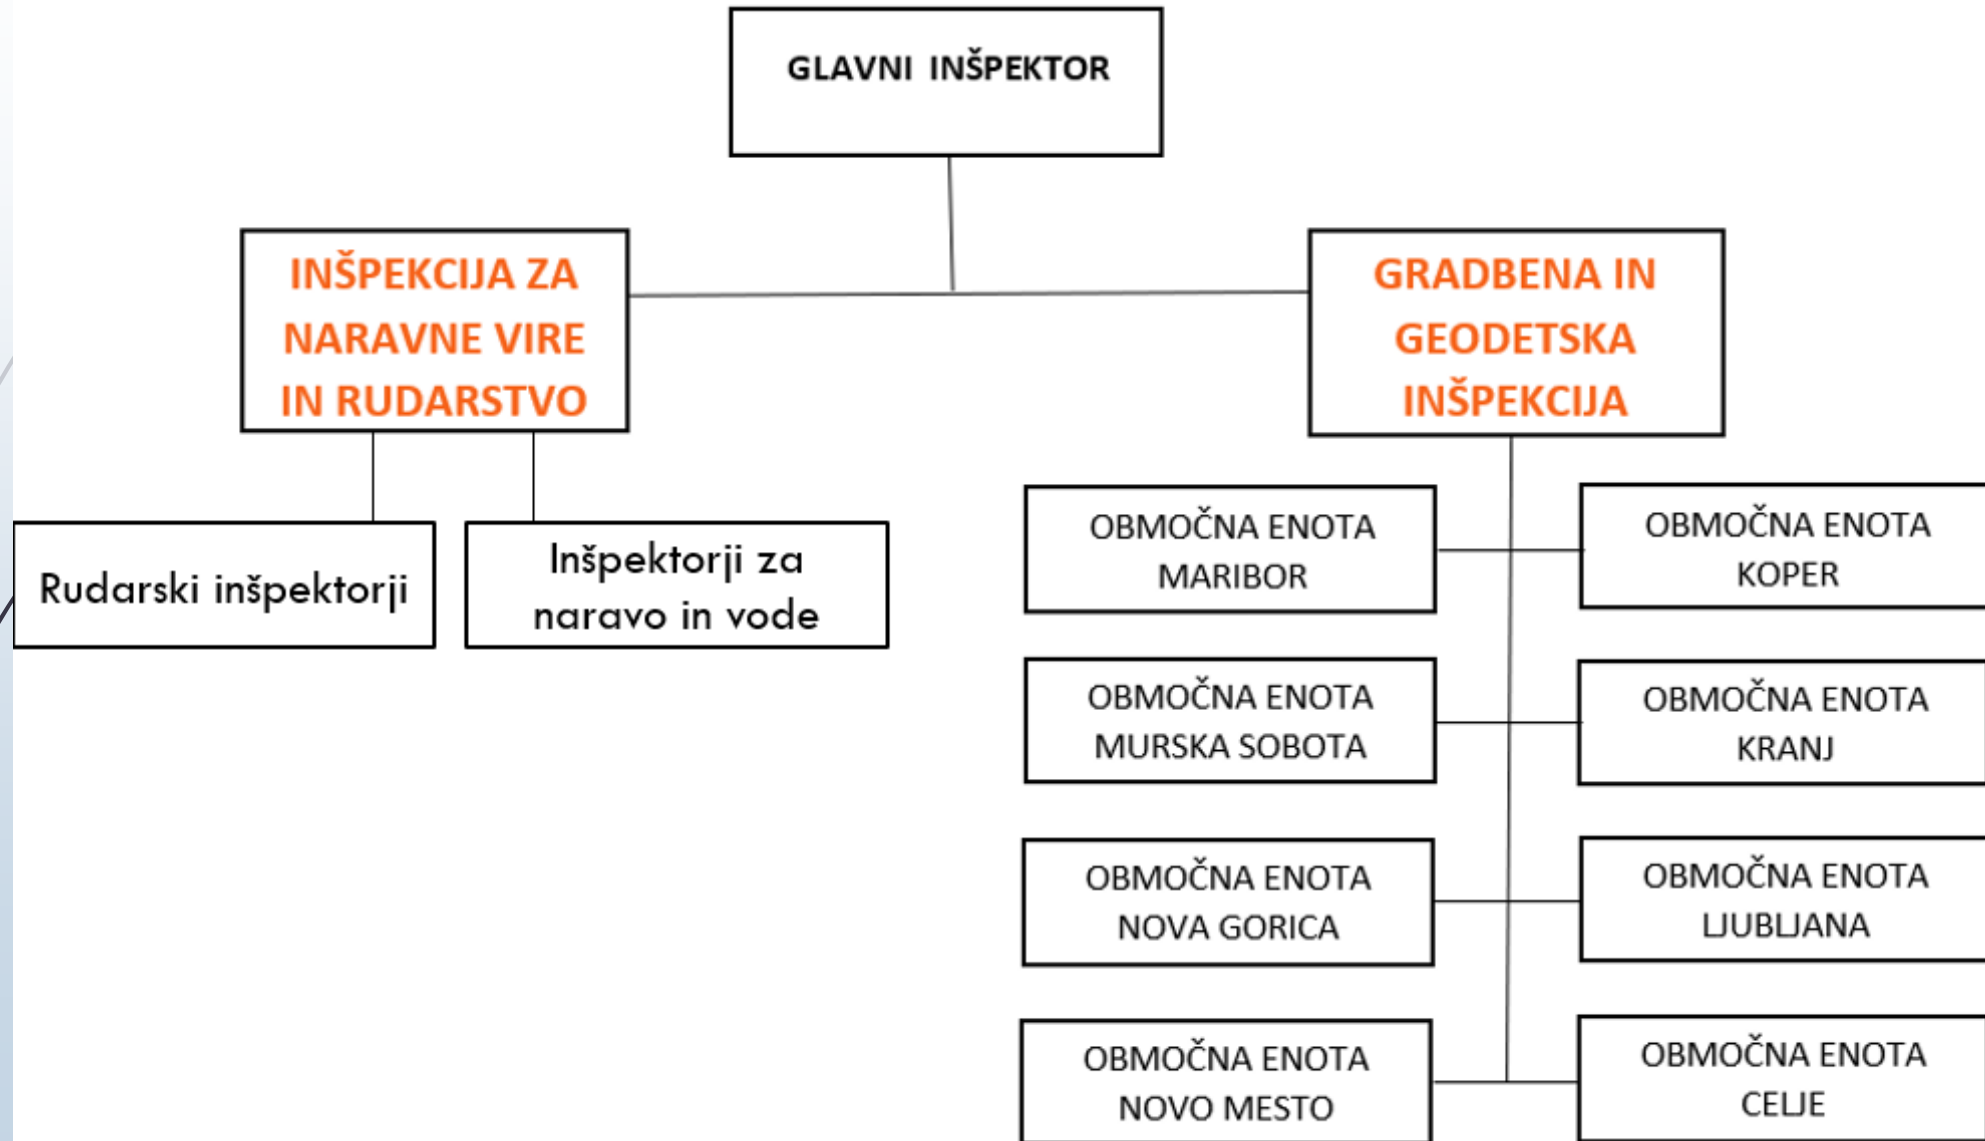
GLAVNI INŠPEKTOR

INŠPEKCIJA ZA NARAVNE VIRE IN RUDARSTVO

GRADBENA IN GEODETSKA INŠPEKCIJA

Rudarski inšpektorji

Inšpektorji za naravo in vode

OBMOČNA ENOTA MARIBOR

OBMOČNA ENOTA KOPER

OBMOČNA ENOTA MURSKA SOBOTA

OBMOČNA ENOTA KRANJ

OBMOČNA ENOTA NOVA GORICA

OBMOČNA ENOTA LJUBLJANA

OBMOČNA ENOTA NOVO MESTO

OBMOČNA ENOTA CELJE